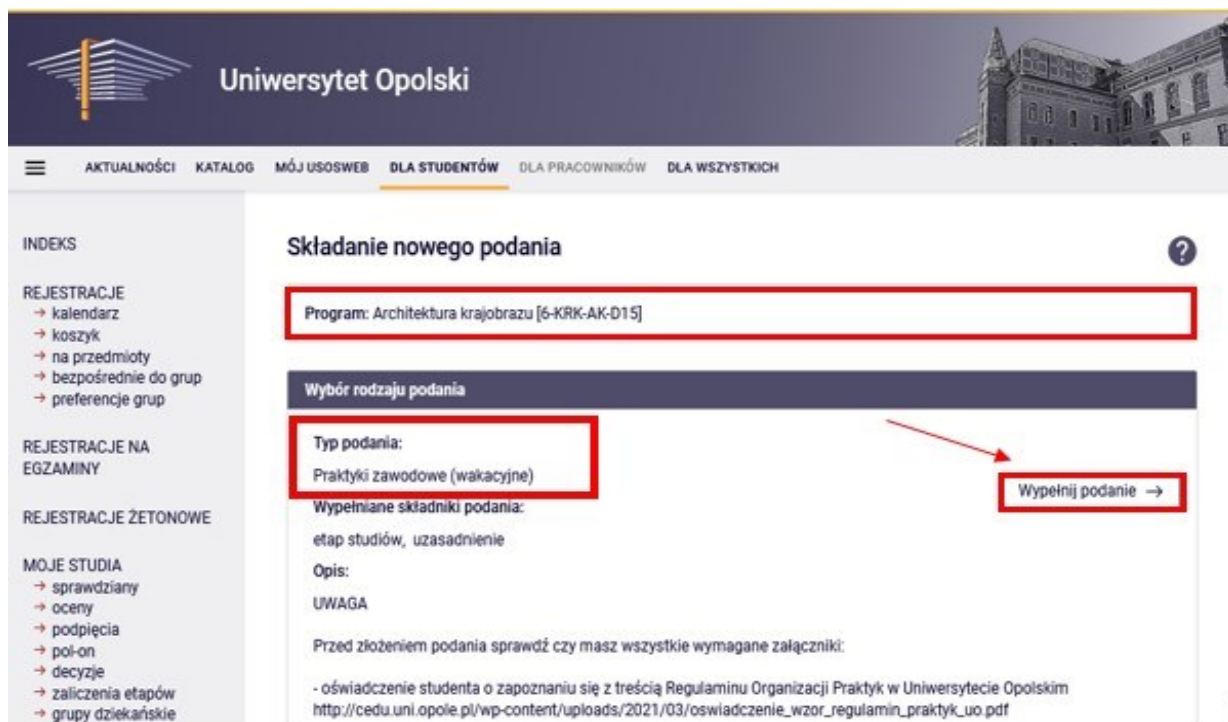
Uniwersytet Opolski

AKTUALNOŚCI KATALOG MÓJ USOSWEB DLA STUDENTÓW DLA PRACOWNIKÓW DLA WSZYSTKICH

INDEKS

REJESTRACJE
→ kalendarz
→ koszyk
→ na przedmioty
→ bezpośrednie do grup
→ preferencje grup

REJESTRACJE NA EGZAMINY

REJESTRACJE ŻETONOWE

MOJE STUDIA
→ sprawdziany
→ oceny
→ podpięcia
→ pol-on
→ decyzje
→ zaliczenia etapów
→ grupy dziekańskie

Składanie nowego podania

?

Program: Architektura krajobrazu [6-KRK-AK-D15]

Wybór rodzaju podania

Typ podania:
Praktyki zawodowe (wakacyjne)

Wypełnij podanie →

Wypełniane składniki podania:
etap studiów, uzasadnienie

Opis:
UWAGA

Przed złożeniem podania sprawdź czy masz wszystkie wymagane załączniki:

- oświadczenie studenta o zapoznaniu się z treścią Regulaminu Organizacji Praktyk w Uniwersytecie Opolskim http://cedu.uni.opole.pl/wp-content/uploads/2021/03/oswiadczenie_wzor_regulamin_praktyk_uo.pdf